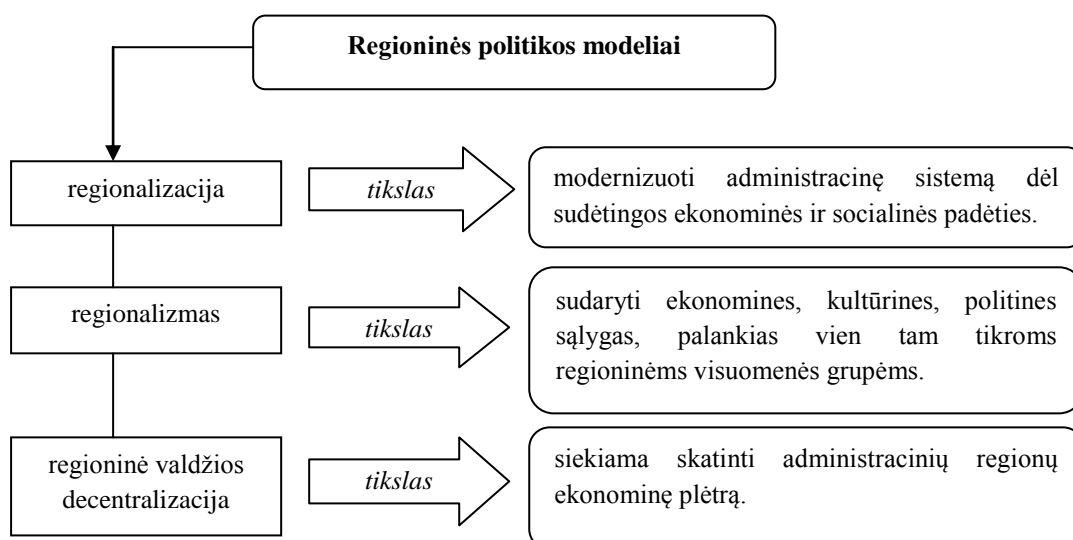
Regioninės politikos modeliai

regionalizacija

tikslas

modernizuoti administracinę sistemą dėl sudėtingos ekonominės ir socialinės padėties.

regionalizmas

tikslas

sudaryti ekonomines, kultūrines, politines sąlygas, palankias vien tam tikroms regioninėms visuomenės grupėms.

regioninė valdžios decentralizacija

tikslas

siekiama skatinti administracinių regionų ekonominę plėtrą.